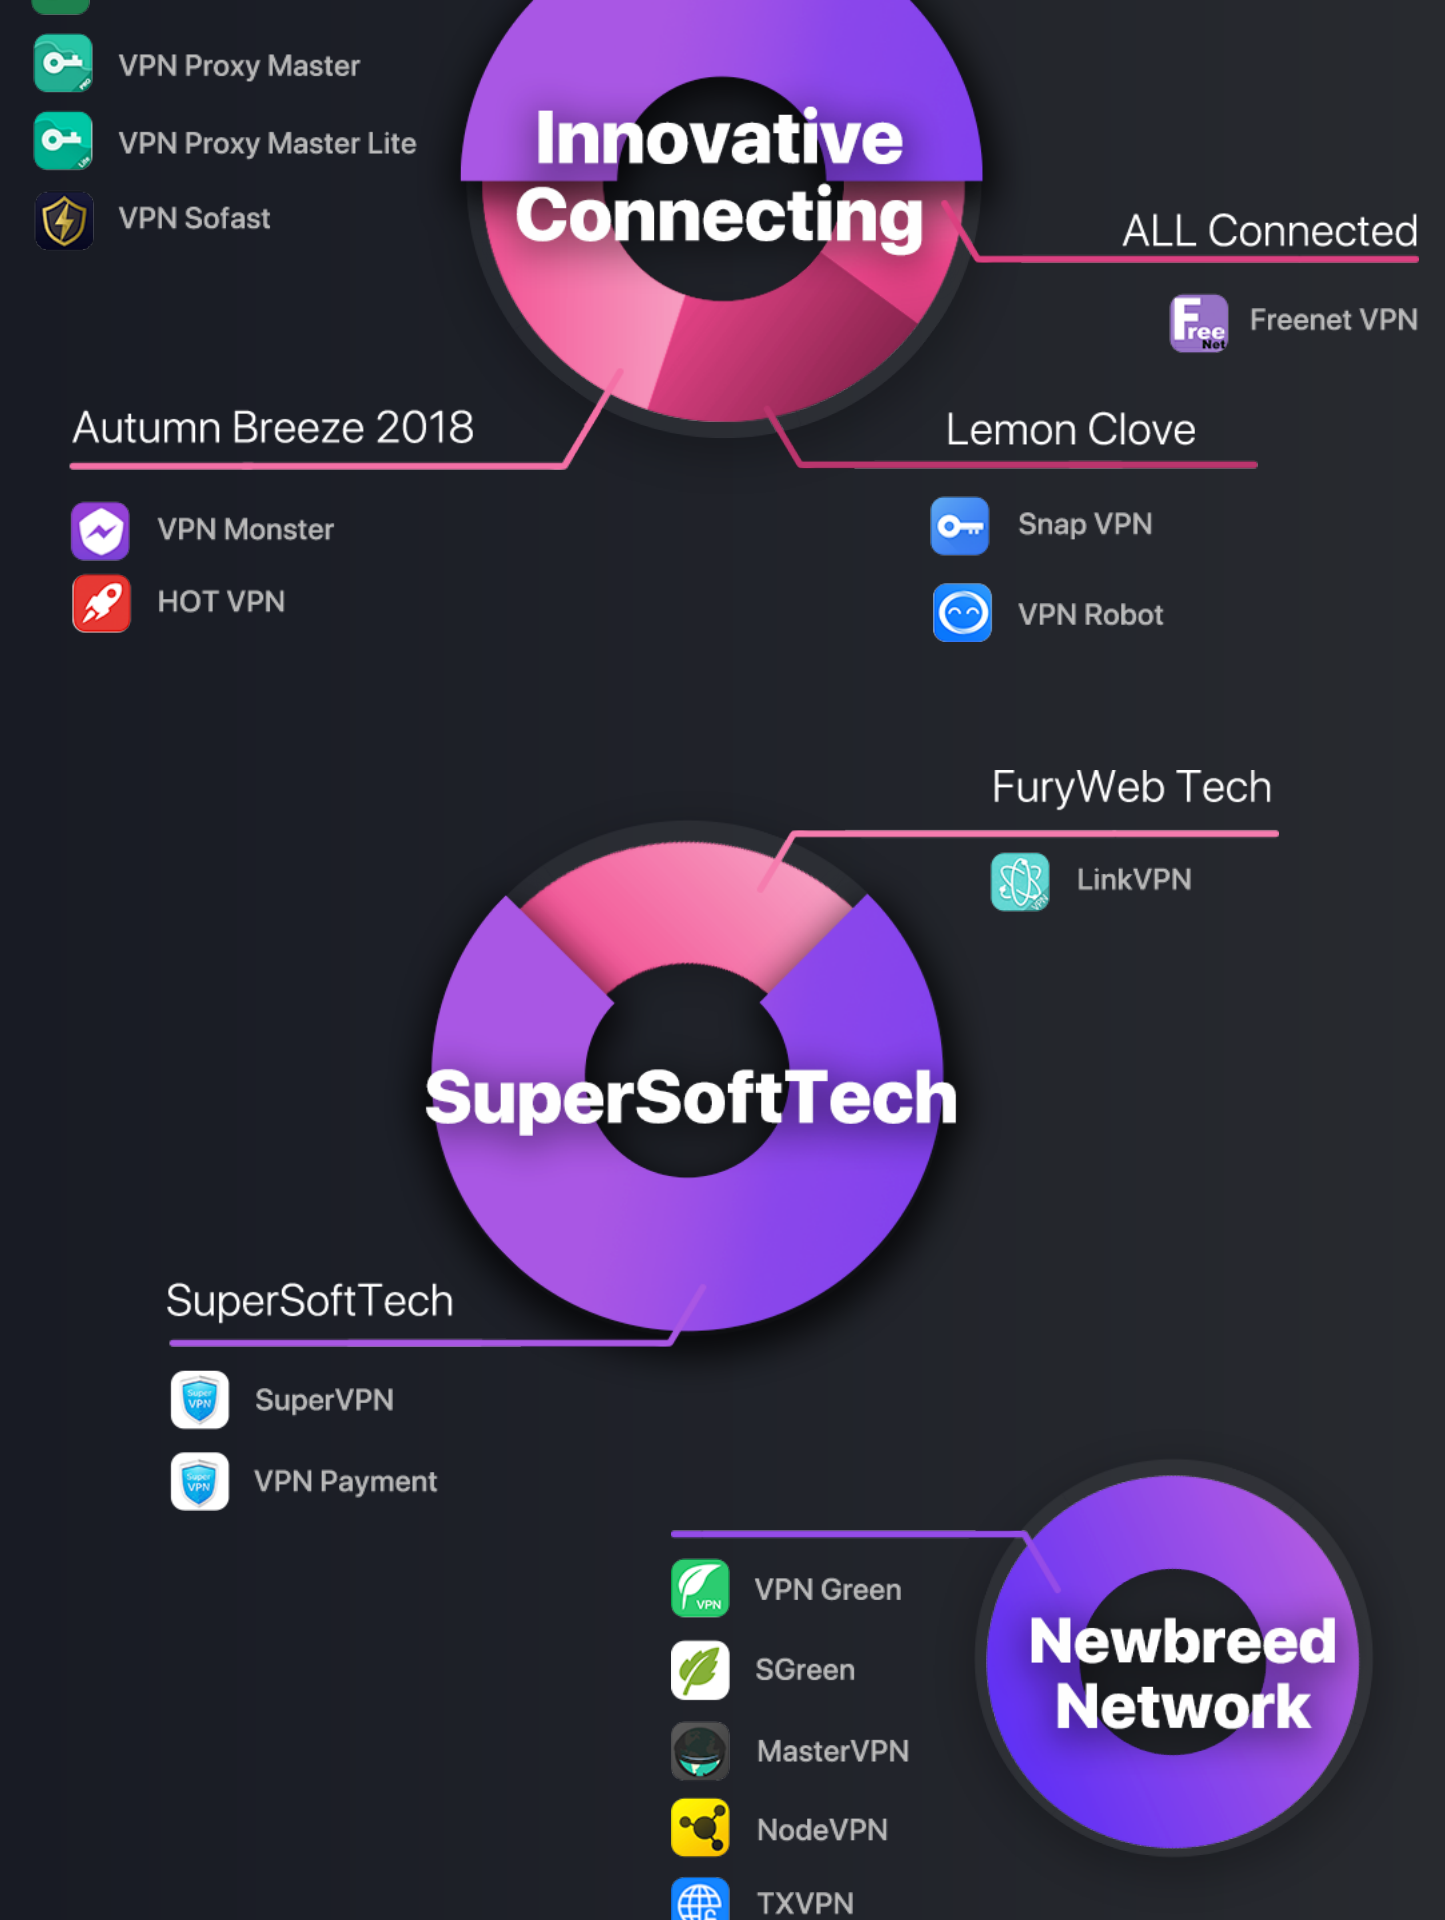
VPN Proxy Master
VPN Proxy Master Lite
VPN Sofast

Innovative Connecting

ALL Connected
Freenet VPN

Autumn Breeze 2018
VPN Monster
HOT VPN

Lemon Clove
Snap VPN
VPN Robot

FuryWeb Tech
LinkVPN

SuperSoftTech

SuperSoftTech
SuperVPN
VPN Payment

VPN Green
SGreen
MasterVPN
NodeVPN
TXVPN

Newbreed Network